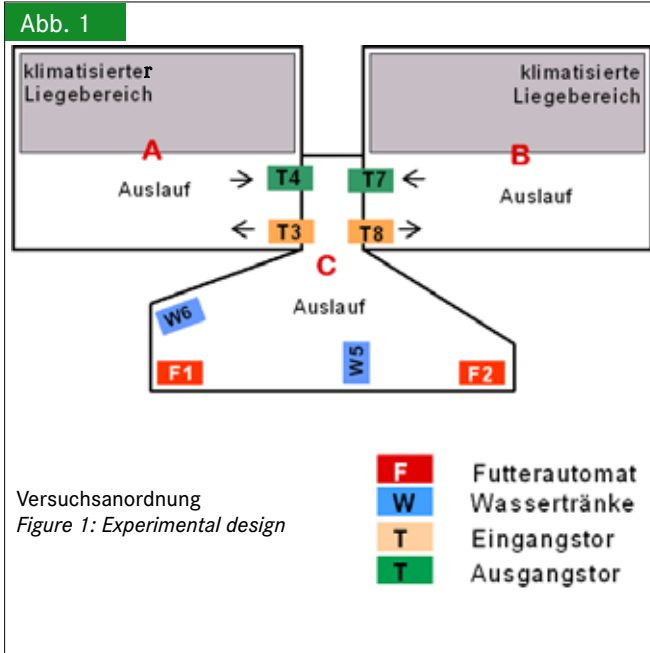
Abb. 1

klimatisierter Liegebereich

klimatisierte Liegebereich

A

B

Auslauf

T4

T7

Auslauf

T3

T8

C

Auslauf

W6

W5

F1

F2

Versuchsanordnung
*Figure 1: Experimental design*

| | |
|---|---|
| F | Futterautomat |
| W | Wassertränke |
| T | Eingangstor |
| T | Ausgangstor |